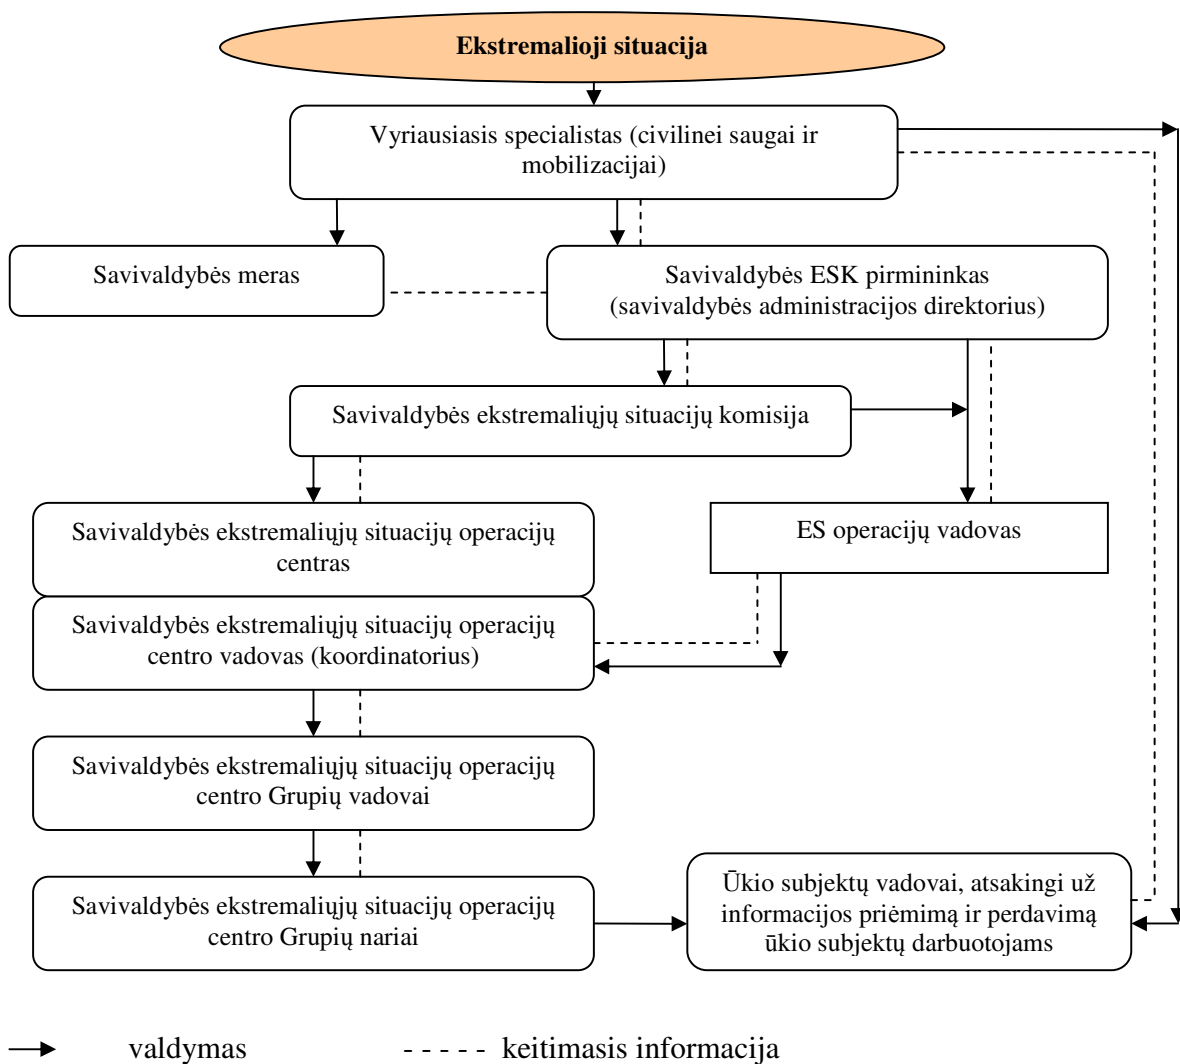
Ekstremalioji situacija

Vyriausiasis specialistas (civilinei saugai ir mobilizacijai)

Savivaldybės meras

Savivaldybės ESK pirmininkas (savivaldybės administracijos direktorius)

Savivaldybės ekstremaliųjų situacijų komisija

Savivaldybės ekstremaliųjų situacijų operacijų centras

ES operacijų vadovas

Savivaldybės ekstremaliųjų situacijų operacijų centro vadovas (koordinatorius)

Savivaldybės ekstremaliųjų situacijų operacijų centro Grupių vadovai

Savivaldybės ekstremaliųjų situacijų operacijų centro Grupių nariai

Ūkio subjektų vadovai, atsakingi už informacijos priėmimą ir perdavimą ūkio subjektų darbuotojams

valdymas

keitimasis informacija